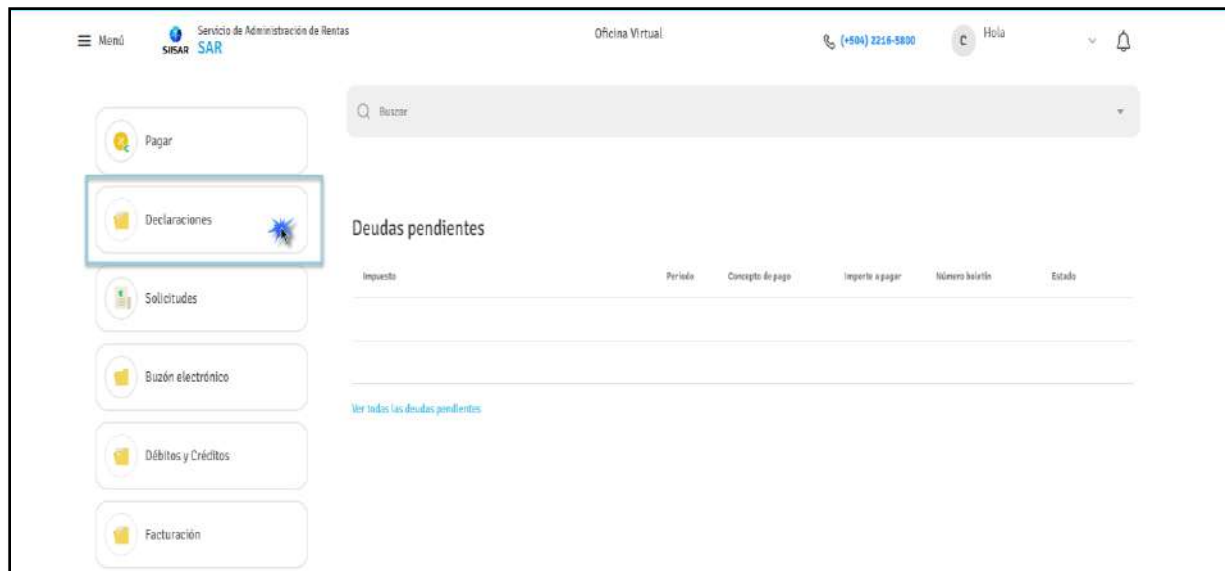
Menú

SISAR Servicio de Administración de Rentas SAR

Oficina Virtual

(+504) 2216-5800

C Hola

Pagar

Declaraciones

Solicitudes

Buzón electrónico

Débitos y Créditos

Facturación

Buscar

Deudas pendientes

| Impuesto | Período | Concepto de pago | Importe a pagar | Número boletín | Estado |
|---|---|---|---|---|---|

Ver todas las deudas pendientes